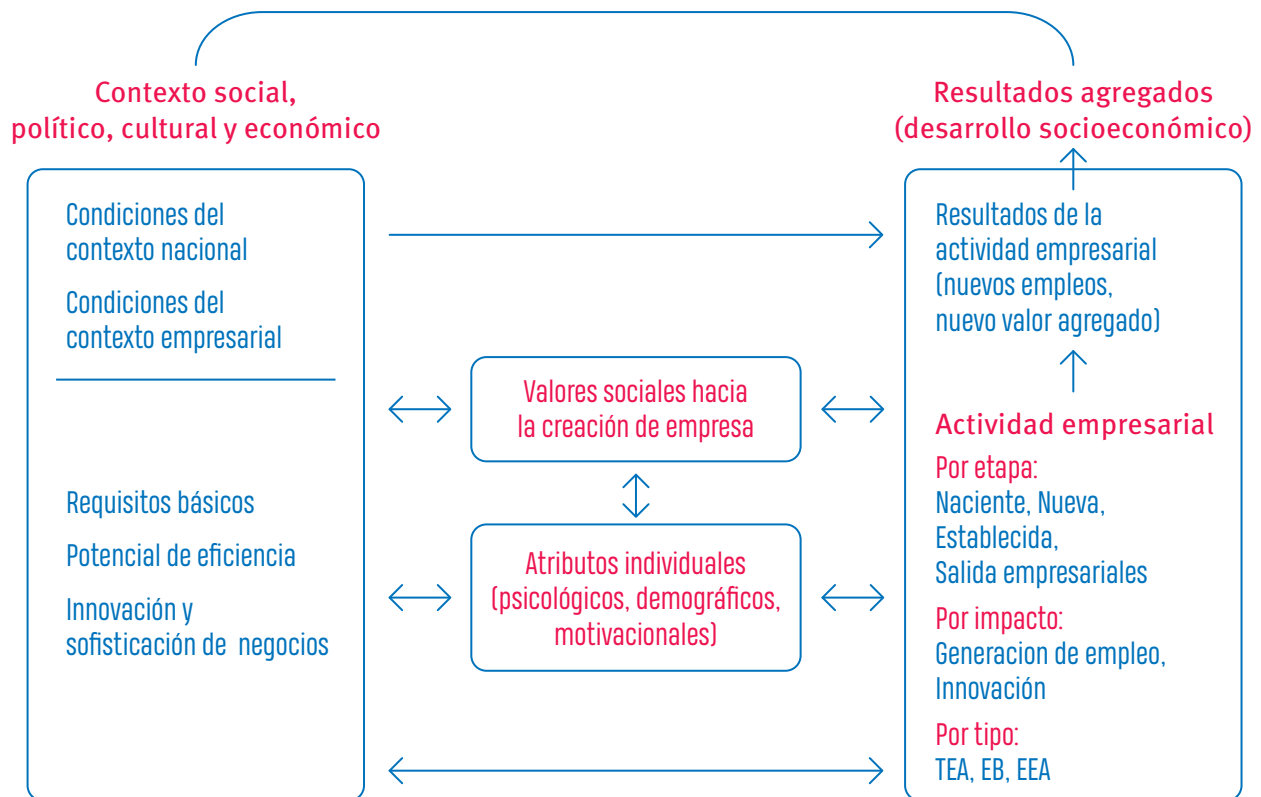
Contexto social, político, cultural y económico

Resultados agregados (desarrollo socioeconómico)

Condiciones del contexto nacional

Condiciones del contexto empresarial

Requisitos básicos

Potencial de eficiencia

Innovación y sofisticación de negocios

Valores sociales hacia la creación de empresa

Atributos individuales (psicológicos, demográficos, motivacionales)

Resultados de la actividad empresarial (nuevos empleos, nuevo valor agregado)

Actividad empresarial

Por etapa:
Naciente, Nueva, Establecida, Salida empresariales

Por impacto:
Generacion de empleo, Innovación

Por tipo:
TEA, EB, EEA